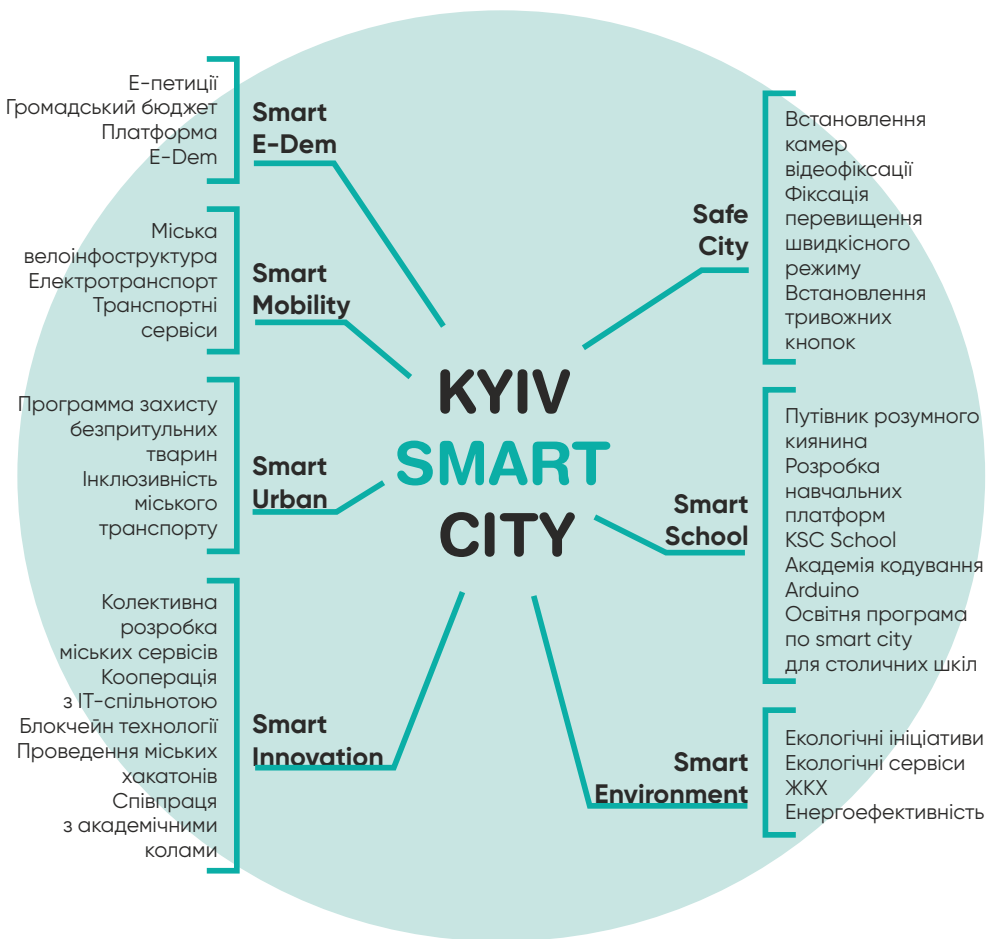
KYIV
SMART
CITY

Е-петиції
Громадський бюджет
Платформа
E-Dem

Smart
E-Dem

Міська
велоінфоструктура
Електротранспорт
Транспортні
сервіси

Smart
Mobility

Программа захисту
безпритульних
тварин
Інклюзивність
міського
транспорту

Smart
Urban

Колективна
розробка
міських сервісів
Кооперація
з IT-спільнотою
Блокчейн технології
Проведення міських
хакатонів
Співпраця
з академічними
колами

Smart
Innovation

Safe
City

Встановлення
камер
відеофіксації
Фіксація
перевищення
швидкісного
режиму
Встановлення
тривожних
кнопок

Smart
School

Путівник розумного
киянина
Розробка
навчальних
платформ
KSC School
Академія кодування
Arduino
Освітня програма
по smart city
для столичних шкіл

Smart
Environment

Екологічні ініціативи
Екологічні сервіси
ЖКХ
Енергоефективність